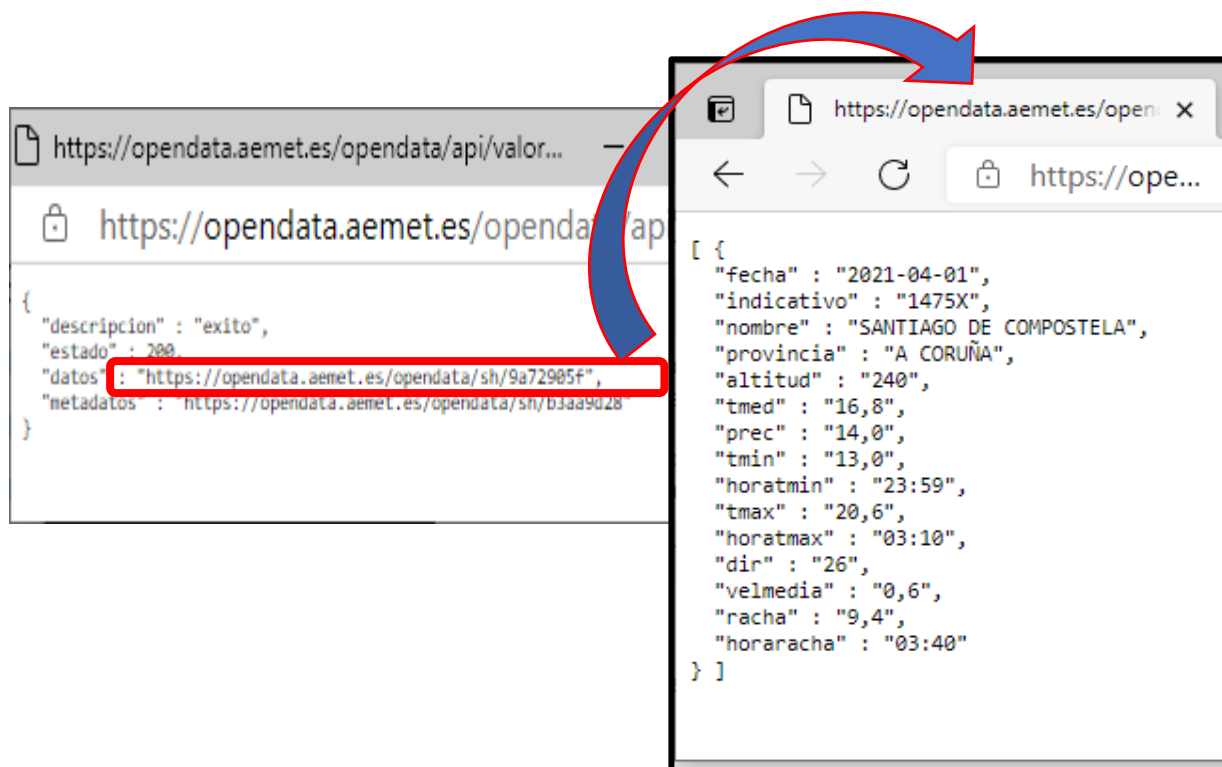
https://opendata.aemet.es/opendata/api/valor...

https://opendata.aemet.es/opendat /api

{
"descripcion" : "exito",
"estado" : 200,
"datos" : "https://opendata.aemet.es/opendata/sh/9a72905f",
"metadatos" : "https://opendata.aemet.es/opendata/sh/b3aa9d28"
}

https://opendata.aemet.es/open

https://ope...

[ {
"fecha" : "2021-04-01",
"indicativo" : "1475X",
"nombre" : "SANTIAGO DE COMPOSTELA",
"provincia" : "A CORUÑA",
"altitud" : "240",
"tmed" : "16,8",
"prec" : "14,0",
"tmin" : "13,0",
"horatmin" : "23:59",
"tmax" : "20,6",
"horatmax" : "03:10",
"dir" : "26",
"velmedia" : "0,6",
"racha" : "9,4",
"horaracha" : "03:40"
} ]